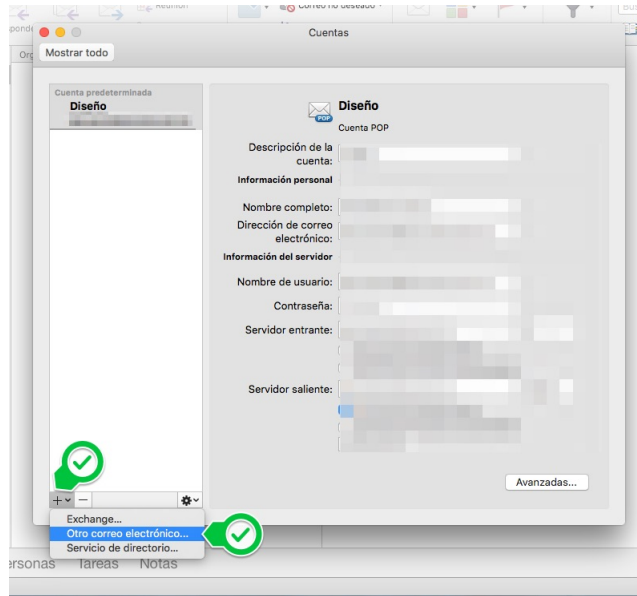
Reunión
Correo no deseado
ponde
Org
Bu
Cuentas
Mostrar todo
Cuenta predeterminada
Diseño
Diseño
POP
Cuenta POP
Descripción de la cuenta:
Información personal
Nombre completo:
Dirección de correo electrónico:
Información del servidor
Nombre de usuario:
Contraseña:
Servidor entrante:
Servidor saliente:
Avanzadas...
Exchange...
Otro correo electrónico...
Servicio de directorio...
rsonas Tareas Notas